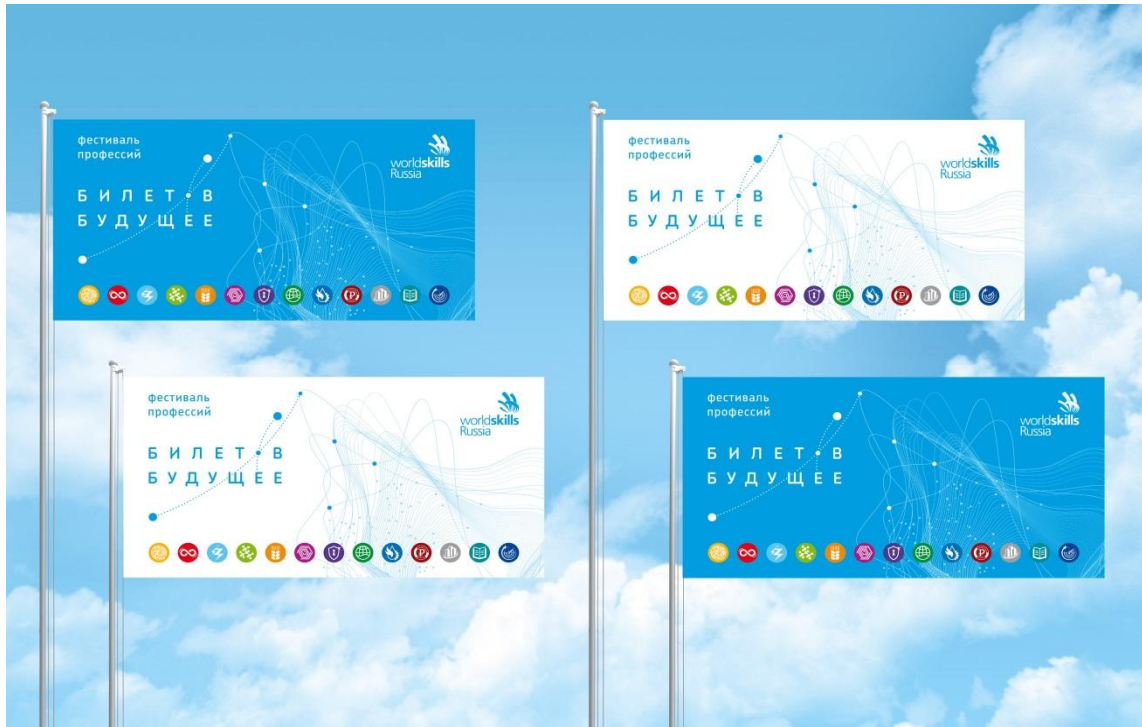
фестиваль профессий

worldskills Russia

БИЛЕТ В БУДУЩЕЕ

фестиваль профессий

worldskills Russia

БИЛЕТ В БУДУЩЕЕ

фестиваль профессий

worldskills Russia

БИЛЕТ В БУДУЩЕЕ

фестиваль профессий

worldskills Russia

БИЛЕТ В БУДУЩЕЕ